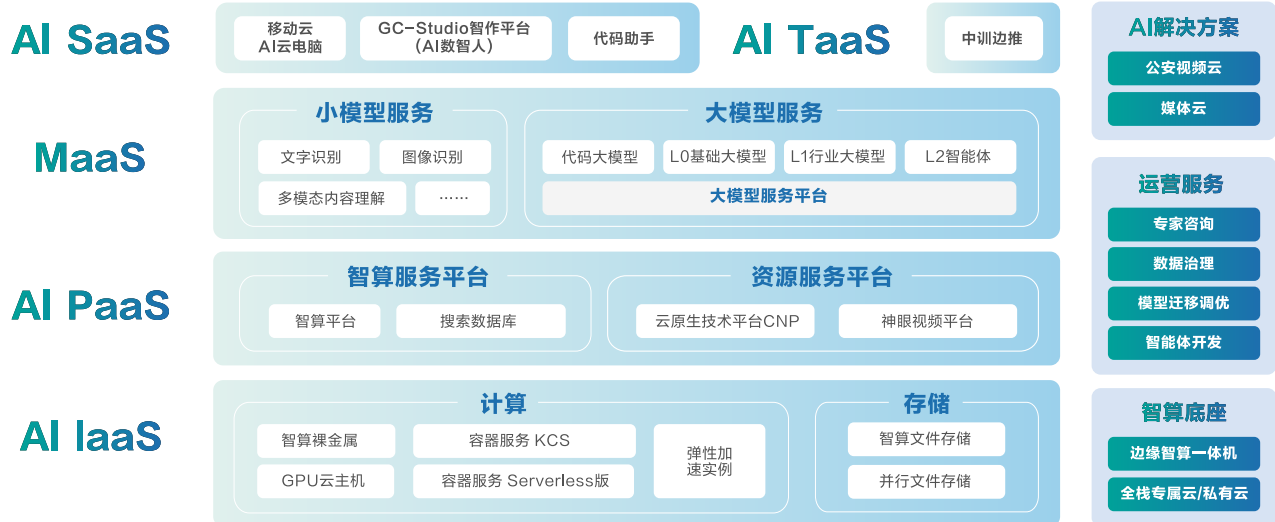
AI SaaS

移动云
AI云电脑

GC-Studio智作平台
（AI数智人）

代码助手

AI TaaS

中训边推

AI解决方案

公安视频云

媒体云

MaaS

小模型服务

文字识别

图像识别

多模态内容理解

……

大模型服务

代码大模型

L0基础大模型

L1行业大模型

L2智能体

大模型服务平台

运营服务

专家咨询

数据治理

模型迁移调优

智能体开发

AI PaaS

智算服务平台

智算平台

搜索数据库

资源服务平台

云原生技术平台CNP

神眼视频平台

AI IaaS

计算

智算裸金属

容器服务 KCS

弹性加速实例

GPU云主机

容器服务 Serverless版

存储

智算文件存储

并行文件存储

智算底座

边缘智算一体机

全栈专属云/私有云